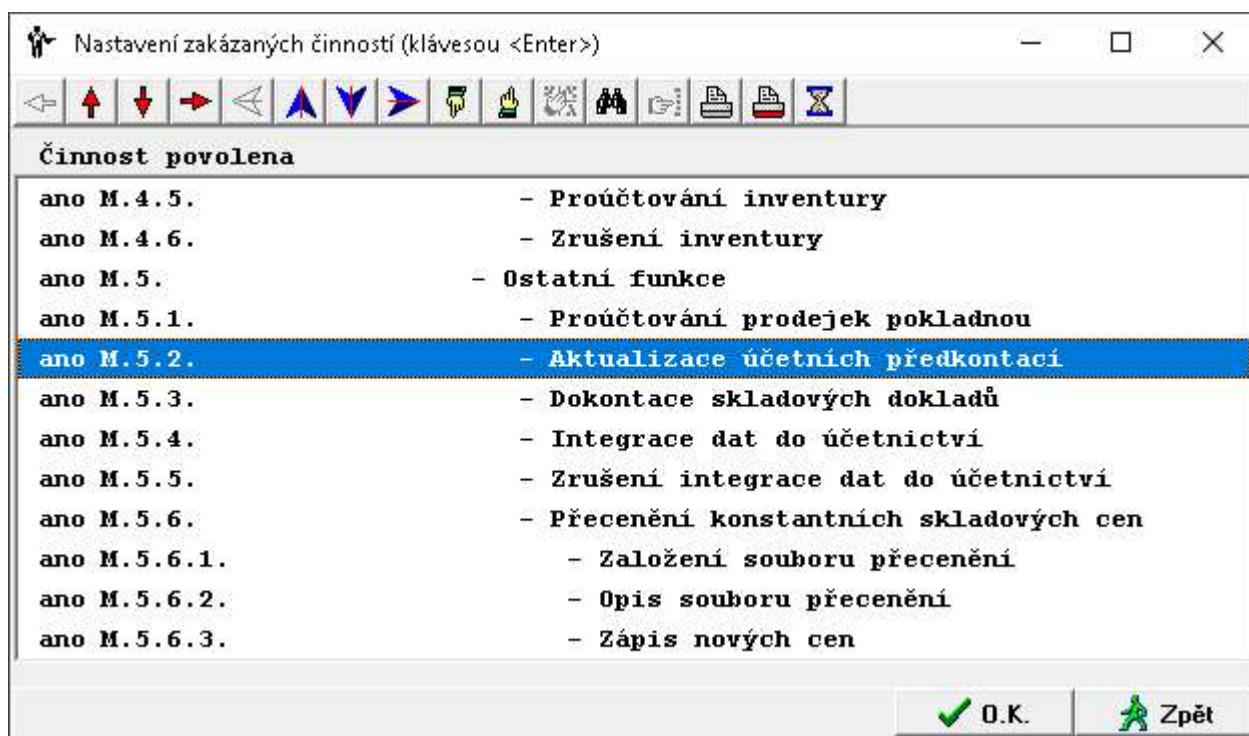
Nastavení zakázaných činností (klávesou <Enter>)

Činnost povolena

ano M.4.5. - Proúčtování inventury
ano M.4.6. - Zrušení inventury
ano M.5. - Ostatní funkce
ano M.5.1. - Proúčtování prodejek pokladnou
ano M.5.2. - Aktualizace účetních předkontací
ano M.5.3. - Dokontace skladových dokladů
ano M.5.4. - Integrace dat do účetnictví
ano M.5.5. - Zrušení integrace dat do účetnictví
ano M.5.6. - Přecenění konstantních skladových cen
ano M.5.6.1. - Založení souboru přecenění
ano M.5.6.2. - Opis souboru přecenění
ano M.5.6.3. - Zápis nových cen

O.K.
Zpět